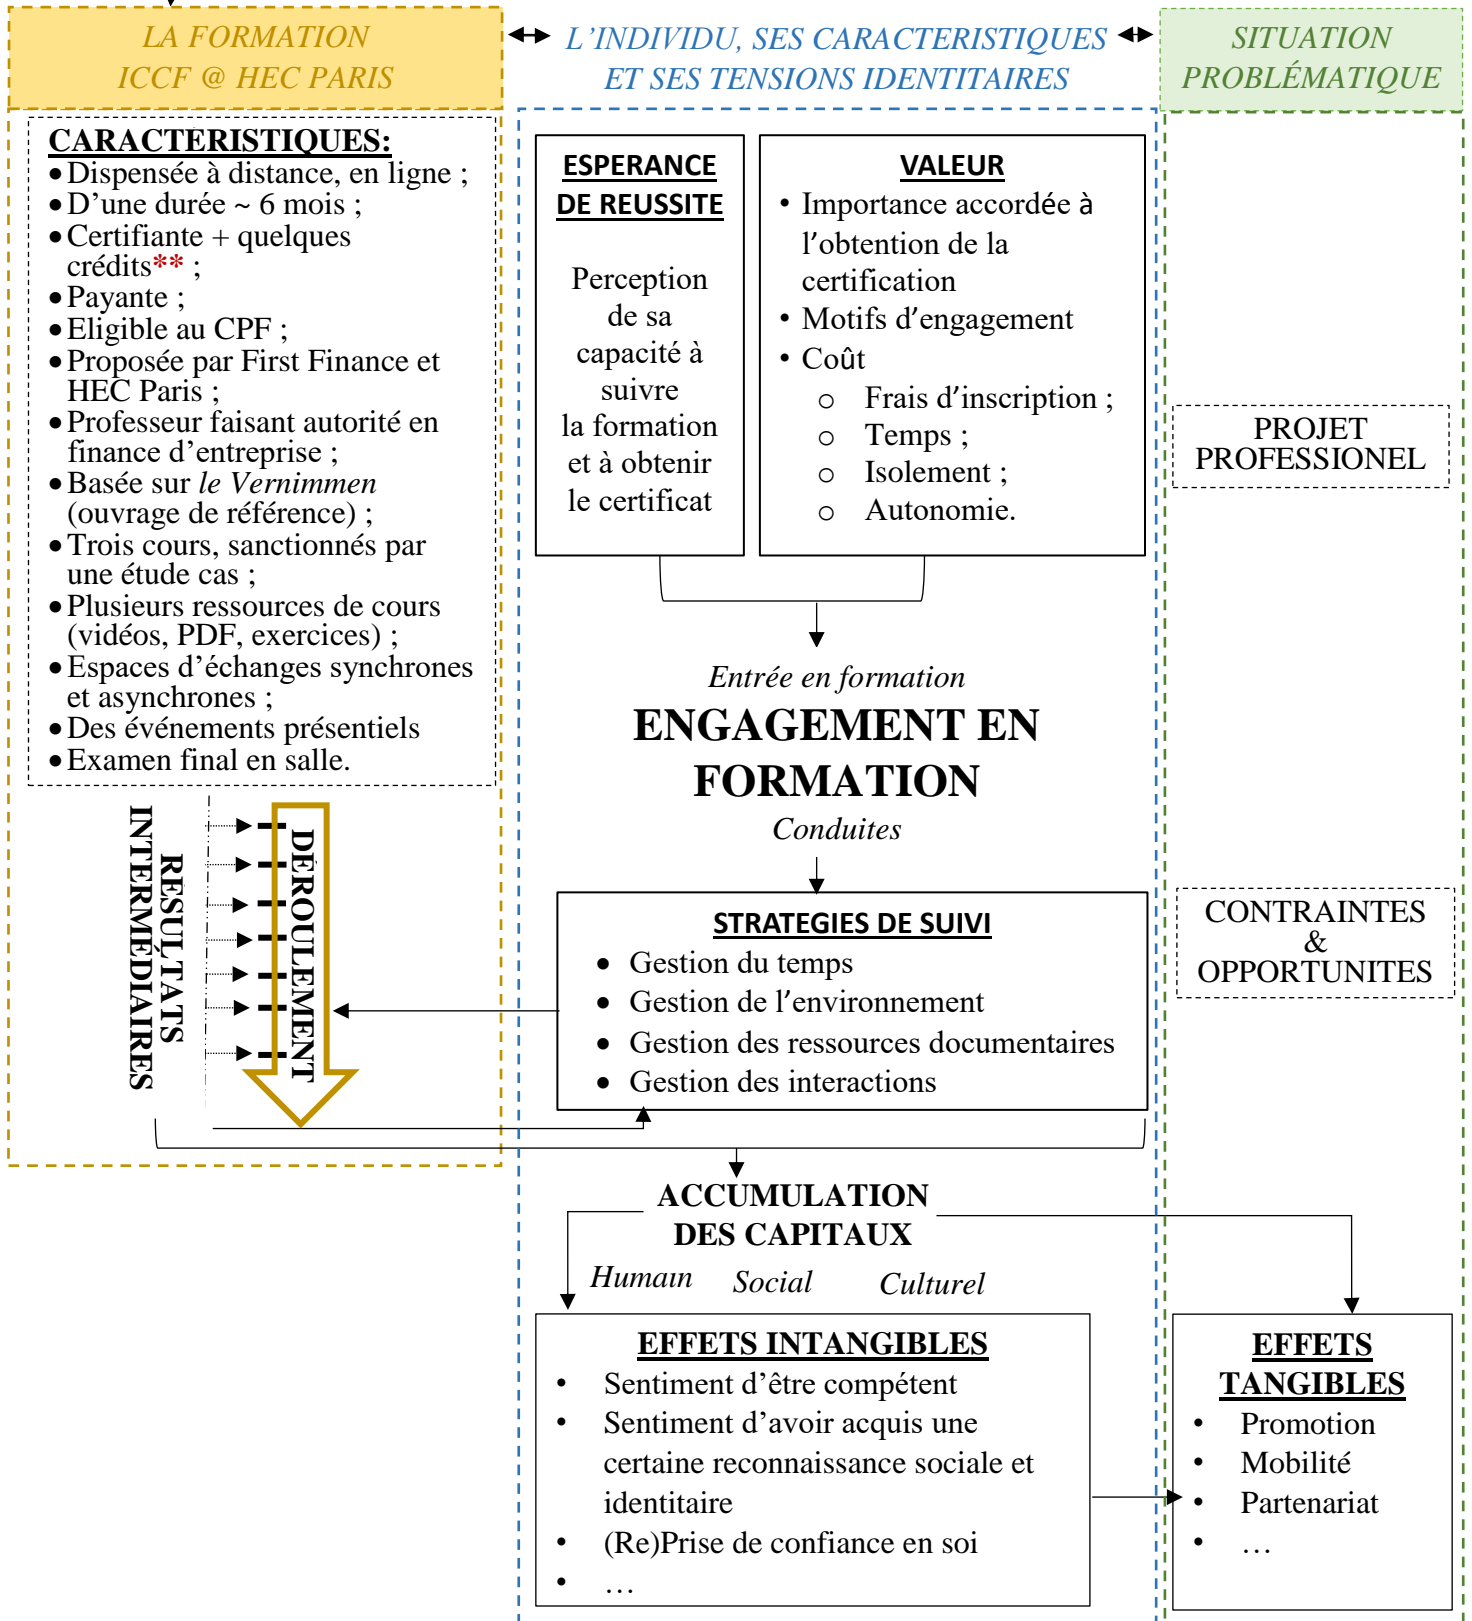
LA FORMATION
ICCF @ HEC PARIS

L'INDIVIDU, SES CARACTERISTIQUES
ET SES TENSIONS IDENTITAIRES

SITUATION
PROBLÉMATIQUE

CARACTERISTIQUES:
• Dispensée à distance, en ligne ;
• D'une durée ~ 6 mois ;
• Certifiante + quelques crédits** ;
• Payante ;
• Eligible au CPF ;
• Proposée par First Finance et HEC Paris ;
• Professeur faisant autorité en finance d'entreprise ;
• Basée sur *le Vernimmen* (ouvrage de référence) ;
• Trois cours, sanctionnés par une étude cas ;
• Plusieurs ressources de cours (vidéos, PDF, exercices) ;
• Espaces d'échanges synchrones et asynchrones ;
• Des événements présentiels
• Examen final en salle.

RESULTATS INTERMEDIAIRES

DÉROULEMENT

ESPERANCE DE REUSSITE

Perception de sa capacité à suivre la formation et à obtenir le certificat

VALEUR
• Importance accordée à l'obtention de la certification
• Motifs d'engagement
• Coût
○ Frais d'inscription ;
○ Temps ;
○ Isolement ;
○ Autonomie.

PROJET PROFESSIONEL

Entrée en formation
ENGAGEMENT EN FORMATION
Conduites

STRATEGIES DE SUIVI
• Gestion du temps
• Gestion de l'environnement
• Gestion des ressources documentaires
• Gestion des interactions

CONTRAINTES
&
OPPORTUNITES

ACCUMULATION DES CAPITAUX
Humain Social Culturel

EFFETS INTANGIBLES
• Sentiment d'être compétent
• Sentiment d'avoir acquis une certaine reconnaissance sociale et identitaire
• (Re)Prise de confiance en soi
• …

EFFETS TANGIBLES
• Promotion
• Mobilité
• Partenariat
• …